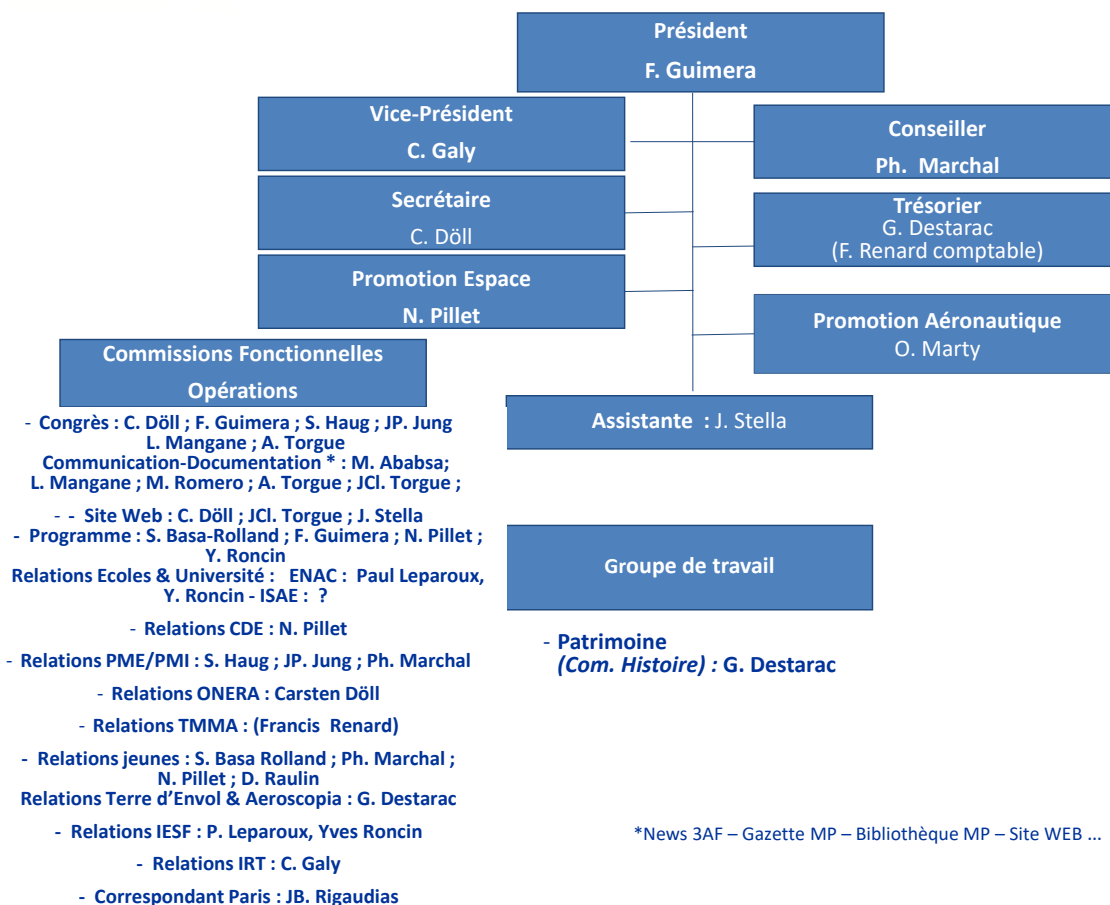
Président
F. Guimera

Vice-Président
C. Galy

Secrétaire
C. Döll

Promotion Espace
N. Pillet

Conseiller
Ph. Marchal

Trésorier
G. Destarac
(F. Renard comptable)

Promotion Aéronautique
O. Marty

Commissions Fonctionnelles
Opérations

- Congrès : C. Döll ; F. Guimera ; S. Haug ; JP. Jung L. Mangane ; A. Torgue
Communication-Documentation * : M. Ababsa; L. Mangane ; M. Romero ; A. Torgue ; JCl. Torgue ;

- - Site Web : C. Döll ; JCl. Torgue ; J. Stella
- Programme : S. Basa-Rolland ; F. Guimera ; N. Pillet ; Y. Roncin
Relations Ecoles & Université : ENAC : Paul Leparoux, Y. Roncin - ISAE : ?

- Relations CDE : N. Pillet

- Relations PME/PMI : S. Haug ; JP. Jung ; Ph. Marchal

- Relations ONERA : Carsten Döll

- Relations TMMA : (Francis Renard)

- Relations jeunes : S. Basa Rolland ; Ph. Marchal ; N. Pillet ; D. Raulin
Relations Terre d'Envol & Aeroscopia : G. Destarac

- Relations IESF : P. Leparoux, Yves Roncin

- Relations IRT : C. Galy

- Correspondant Paris : JB. Rigaudias

Assistante : J. Stella

Groupe de travail

- Patrimoine
(Com. Histoire) : G. Destarac

*News 3AF – Gazette MP – Bibliothèque MP – Site WEB ...